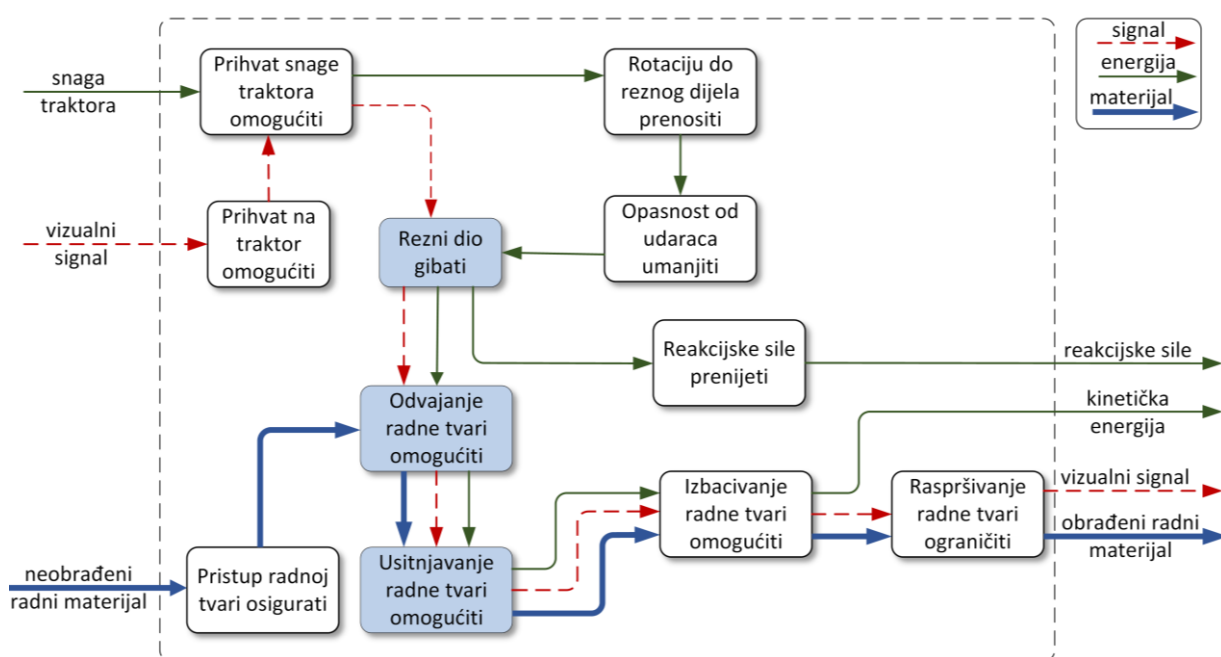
snaga traktora

Prihvat snage traktora omogućiti

Rotaciju do reznog dijela prenositi

signal
energija
materijal

vizualni signal

Prihvat na traktor omogućiti

Rezni dio gibati

Opasnost od udaraca umanjiti

Reakcijske sile prenijeti

reakcijske sile

kinetička energija

Odvajanje radne tvari omogućiti

Izbacivanje radne tvari omogućiti

Raspršivanje radne tvari ograničiti

vizualni signal

obrađeni radni materijal

neobrađeni radni materijal

Pristup radnoj tvari osigurati

Usitnjavanje radne tvari omogućiti